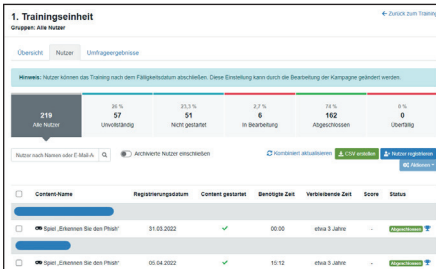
1. Trainingseinheit
Gruppen: Alle Nutzer

← Zurück zum Training

Übersicht | Nutzer | Umfrageergebnisse

Hinweis: Nutzer können das Training nach dem Fälligkeitsdatum abschließen. Diese Einstellung kann durch die Bearbeitung der Kampagne geändert werden.

| 219 Alle Nutzer | 26 % 57 Unvollständig | 23,3 % 51 Nicht gestartet | 2,7 % 6 In Bearbeitung | 74 % 162 Abgeschlossen | 0 % 0 Überfällig |
|---|---|---|---|---|---|

Nutzer nach Namen oder E-Mail-A | Q | Archivierte Nutzer einschließen | Kombiniert aktualisieren | CSV erstellen | Nutzer registrieren | Aktionen

| | Content-Name | Registrierungsdatum | Content gestartet | Benötigte Zeit | Verbleibende Zeit | Score | Status |
|---|---|---|---|---|---|---|---|
| | Spiel „Erkennen Sie den Phish" | 31.03.2022 | ✓ | 00:00 | etwa 3 Jahre | - | Abgeschlossen |
| | Spiel „Erkennen Sie den Phish" | 05.04.2022 | ✓ | 15:12 | etwa 3 Jahre | - | Abgeschlossen |